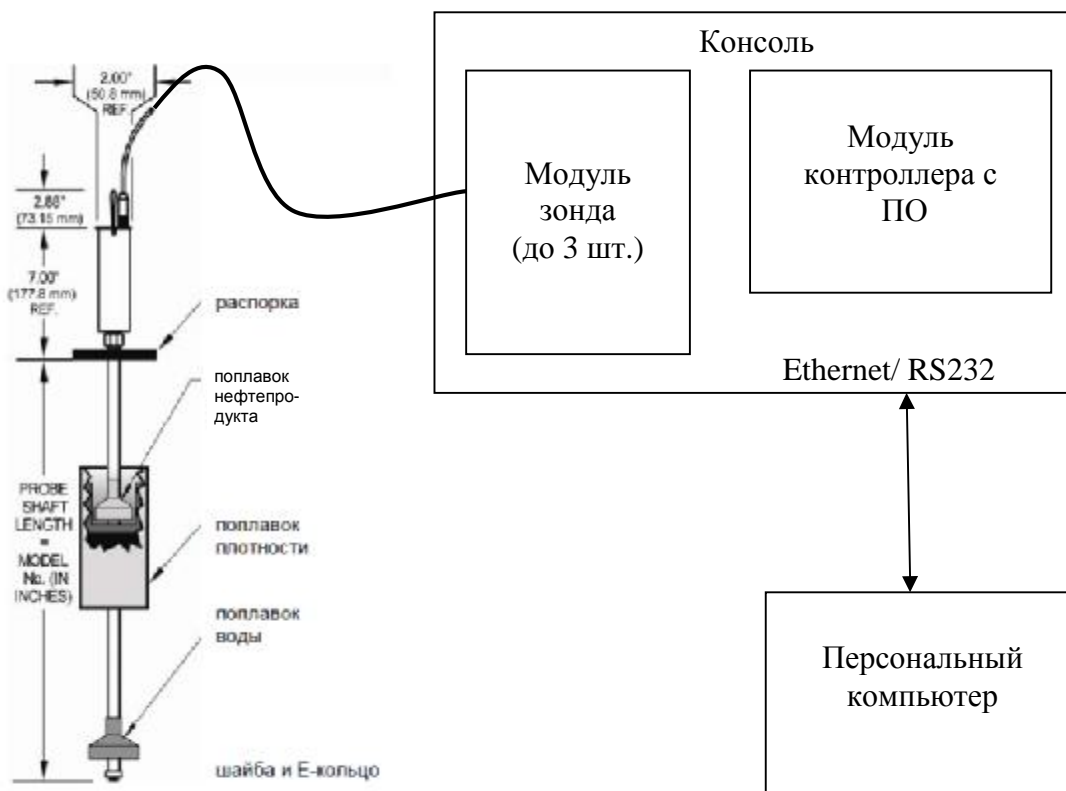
2.00"
(50.8 mm)
REF.

2.88"
(73.15 mm)

7.00"
(177.8 mm)
REF.

распорка

поплавок нефтепродукта

PROBE SHAFT LENGTH = MODEL No. (IN INCHES)

поплавок плотности

поплавок воды

шайба и Е-кольцо

Консоль

Модуль зонда (до 3 шт.)

Модуль контроллера с ПО

Ethernet/ RS232

Персональный компьютер